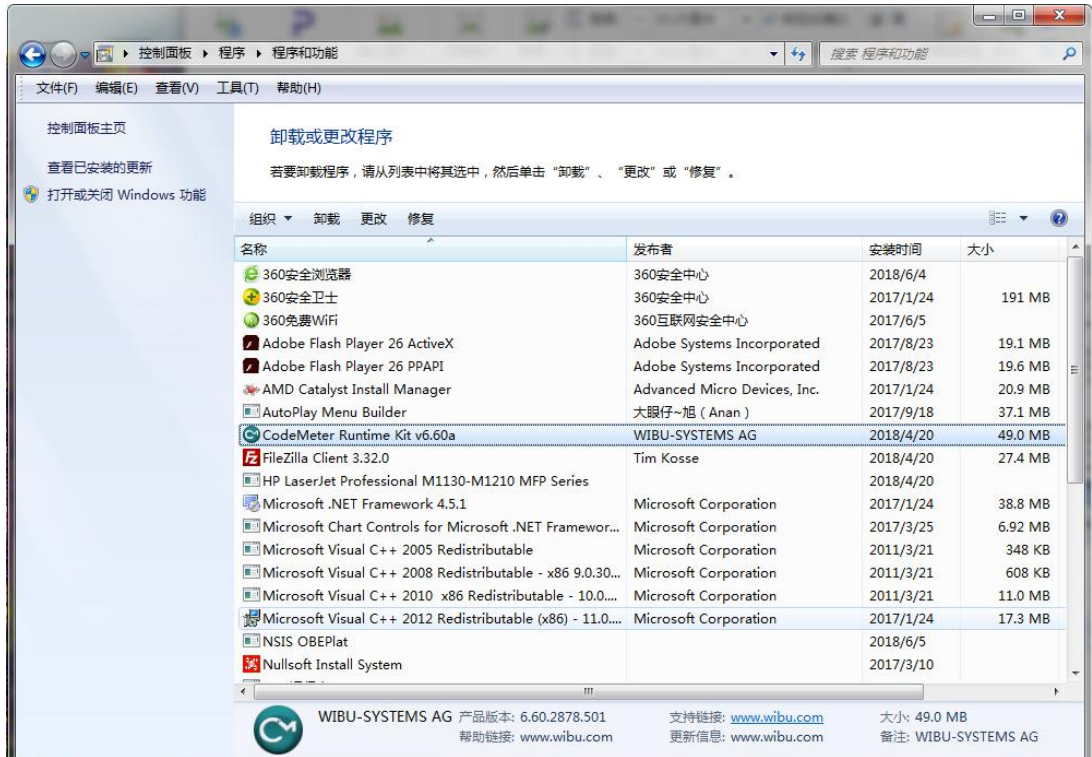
控制面板 ▸ 程序 ▸ 程序和功能

搜索 程序和功能

文件(F) 编辑(E) 查看(V) 工具(T) 帮助(H)

控制面板主页

查看已安装的更新

打开或关闭 Windows 功能

卸载或更改程序

若要卸载程序，请从列表中将其选中，然后单击“卸载”、“更改”或“修复”。

组织 ▾ 卸载 更改 修复

| 名称 | 发布者 | 安装时间 | 大小 |
|---|---|---|---|
| 360安全浏览器 | 360安全中心 | 2018/6/4 | |
| 360安全卫士 | 360安全中心 | 2017/1/24 | 191 MB |
| 360免费WiFi | 360互联网安全中心 | 2017/6/5 | |
| Adobe Flash Player 26 ActiveX | Adobe Systems Incorporated | 2017/8/23 | 19.1 MB |
| Adobe Flash Player 26 PPAPI | Adobe Systems Incorporated | 2017/8/23 | 19.6 MB |
| AMD Catalyst Install Manager | Advanced Micro Devices, Inc. | 2017/1/24 | 20.9 MB |
| AutoPlay Menu Builder | 大眼仔~旭（Anan） | 2017/9/18 | 37.1 MB |
| CodeMeter Runtime Kit v6.60a | WIBU-SYSTEMS AG | 2018/4/20 | 49.0 MB |
| FileZilla Client 3.32.0 | Tim Kosse | 2018/4/20 | 27.4 MB |
| HP LaserJet Professional M1130-M1210 MFP Series | | 2018/4/20 | |
| Microsoft .NET Framework 4.5.1 | Microsoft Corporation | 2017/1/24 | 38.8 MB |
| Microsoft Chart Controls for Microsoft .NET Framewor... | Microsoft Corporation | 2017/3/25 | 6.92 MB |
| Microsoft Visual C++ 2005 Redistributable | Microsoft Corporation | 2011/3/21 | 348 KB |
| Microsoft Visual C++ 2008 Redistributable - x86 9.0.30... | Microsoft Corporation | 2011/3/21 | 608 KB |
| Microsoft Visual C++ 2010 x86 Redistributable - 10.0.... | Microsoft Corporation | 2011/3/21 | 11.0 MB |
| Microsoft Visual C++ 2012 Redistributable (x86) - 11.0.... | Microsoft Corporation | 2017/1/24 | 17.3 MB |
| NSIS OBEPlat | | 2018/6/5 | |
| Nullsoft Install System | | 2017/3/10 | |

WIBU-SYSTEMS AG 产品版本: 6.60.2878.501 支持链接: www.wibu.com 大小: 49.0 MB
帮助链接: www.wibu.com 更新信息: www.wibu.com 备注: WIBU-SYSTEMS AG